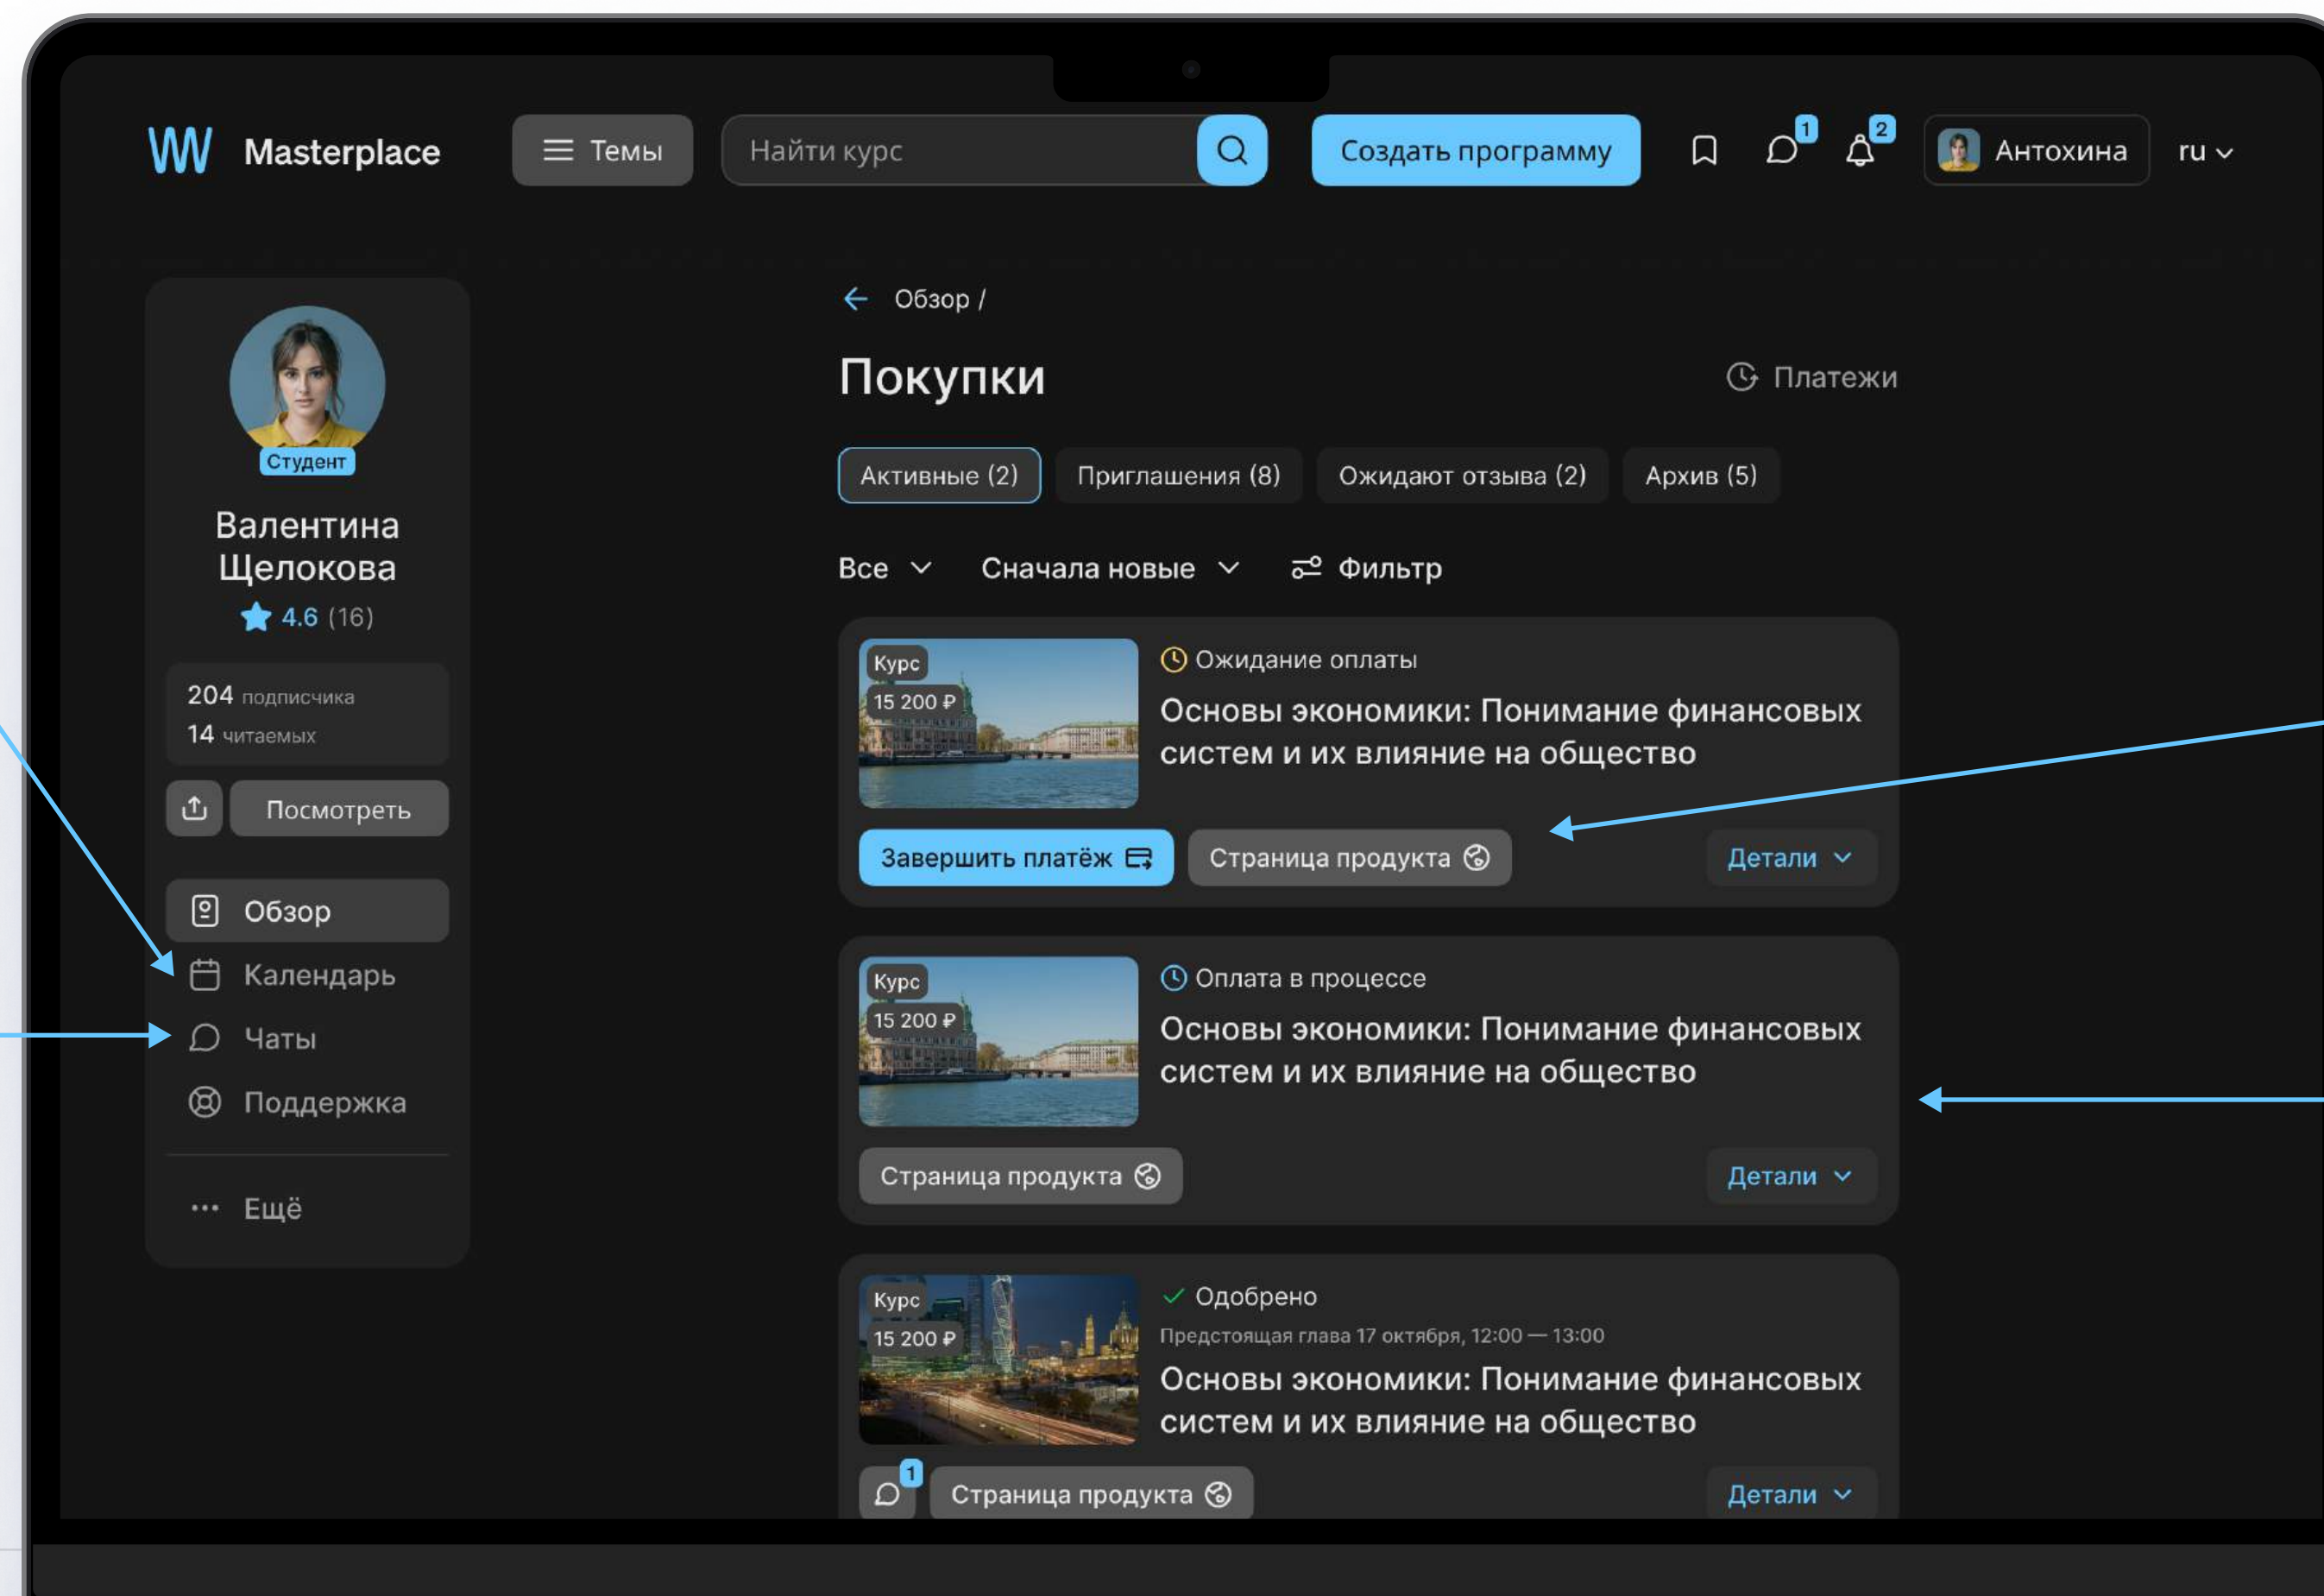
Masterplace

Темы

Найти курс

Создать программу

1

2

Антохина

ru

Студент

Валентина Щелокова

4.6 (16)

204 подписчика
14 читаемых

Посмотреть

Обзор

Календарь

Чаты

Поддержка

Ещё

Обзор /

Покупки

Платежи

Активные (2) | Приглашения (8) | Ожидают отзыва (2) | Архив (5)

Все | Сначала новые | Фильтр

Курс
15 200 ₽

Ожидание оплаты

Основы экономики: Понимание финансовых систем и их влияние на общество

Завершить платёж

Страница продукта

Детали

Курс
15 200 ₽

Оплата в процессе

Основы экономики: Понимание финансовых систем и их влияние на общество

Страница продукта

Детали

Курс
15 200 ₽

Одобрено

Предстоящая глава 17 октября, 12:00 — 13:00

Основы экономики: Понимание финансовых систем и их влияние на общество

1

Страница продукта

Детали